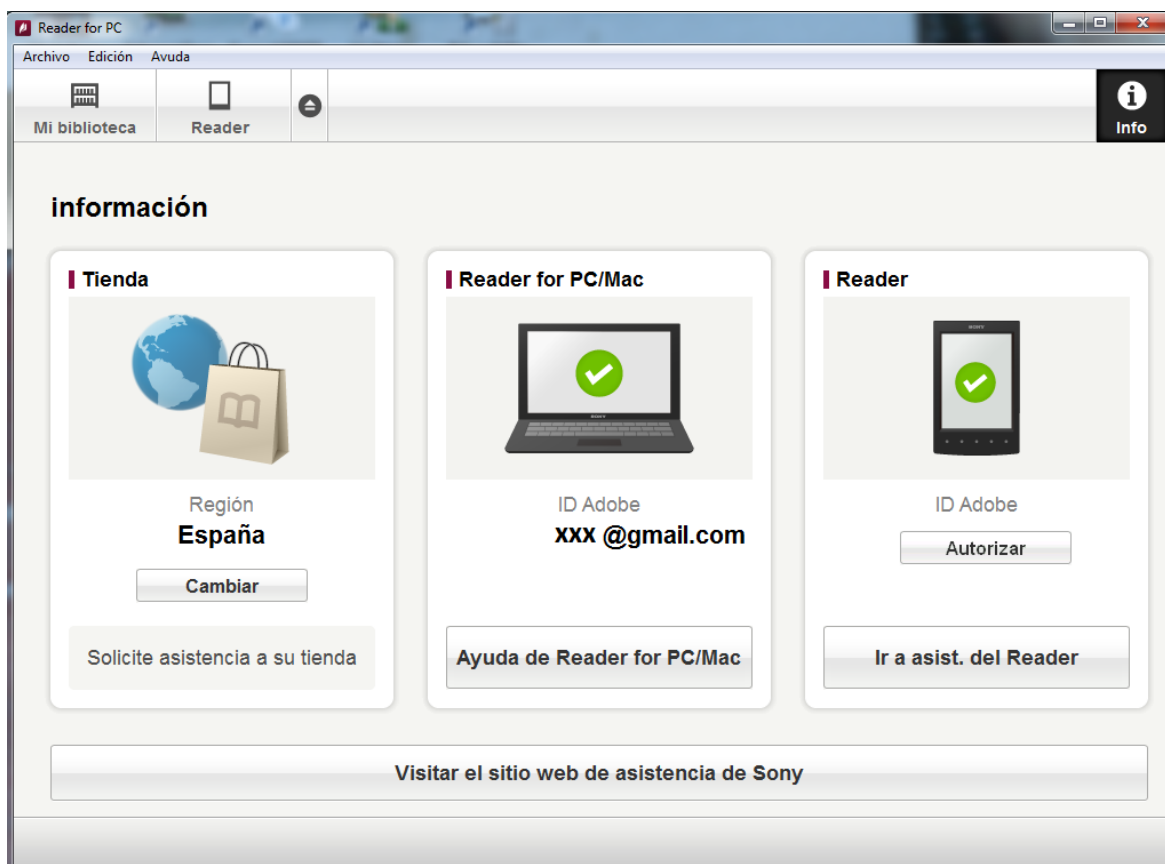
Reader for PC

Archivo Edición Ayuda

Mi biblioteca

Reader

Info

información

Tienda

Región
España

Cambiar

Solicite asistencia a su tienda

Reader for PC/Mac

SONY

ID Adobe
xxx @gmail.com

Ayuda de Reader for PC/Mac

Reader

SONY

ID Adobe

Autorizar

Ir a asist. del Reader

Visitar el sitio web de asistencia de Sony